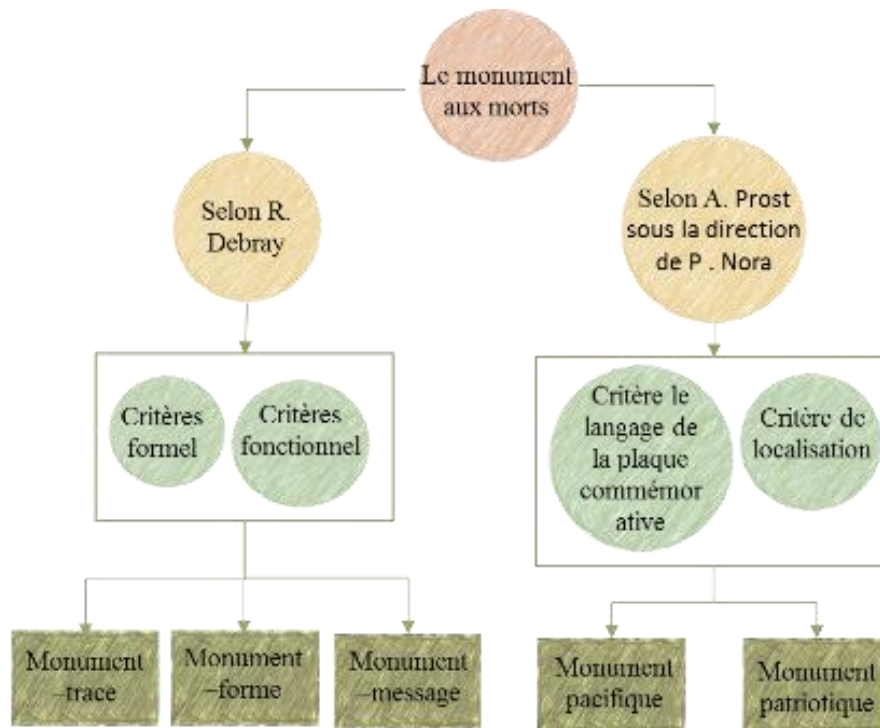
Le monument aux morts

Selon R. Debray

Critères formel

Critères fonctionnel

Monument –trace

Monument –forme

Monument –message

Selon A. Prost sous la direction de P . Nora

Critère le langage de la plaque commémor ative

Critère de localisation

Monument pacifique

Monument patriotique